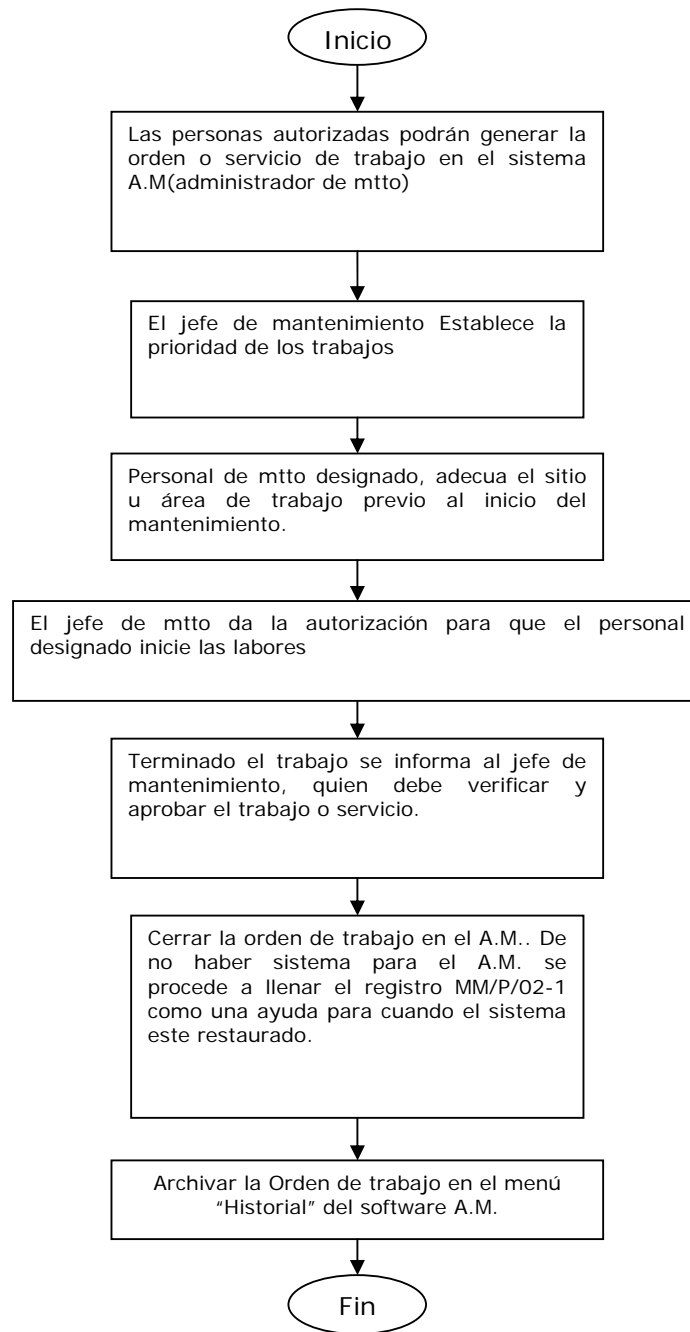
Inicio

Las personas autorizadas podrán generar la orden o servicio de trabajo en el sistema A.M(administrador de mtto)

El jefe de mantenimiento Establece la prioridad de los trabajos

Personal de mtto designado, adecua el sitio u área de trabajo previo al inicio del mantenimiento.

El jefe de mtto da la autorización para que el personal designado inicie las labores

Terminado el trabajo se informa al jefe de mantenimiento, quien debe verificar y aprobar el trabajo o servicio.

Cerrar la orden de trabajo en el A.M.. De no haber sistema para el A.M. se procede a llenar el registro MM/P/02-1 como una ayuda para cuando el sistema este restaurado.

Archivar la Orden de trabajo en el menú "Historial" del software A.M.

Fin